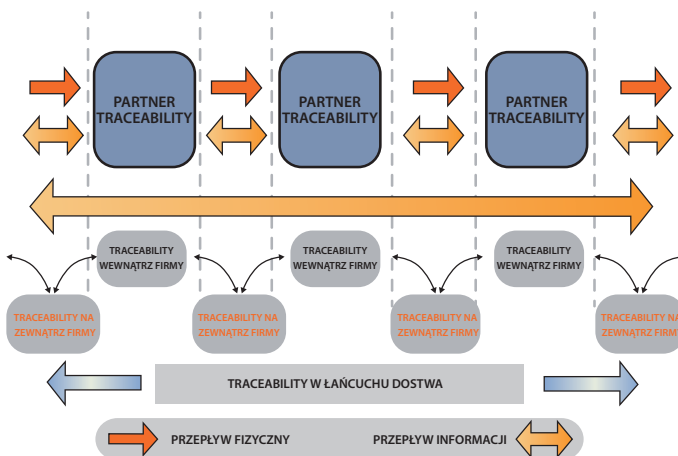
PARTNER TRACEABILITY

PARTNER TRACEABILITY

PARTNER TRACEABILITY

TRACEABILITY WEWNĄTRZ FIRMY

TRACEABILITY WEWNĄTRZ FIRMY

TRACEABILITY WEWNĄTRZ FIRMY

TRACEABILITY NA ZEWNĄTRZ FIRMY

TRACEABILITY NA ZEWNĄTRZ FIRMY

TRACEABILITY NA ZEWNĄTRZ FIRMY

TRACEABILITY NA ZEWNĄTRZ FIRMY

TRACEABILITY W ŁAŃCUCHU DOSTAW

PRZEPŁYW FIZYCZNY

PRZEPŁYW INFORMACJI